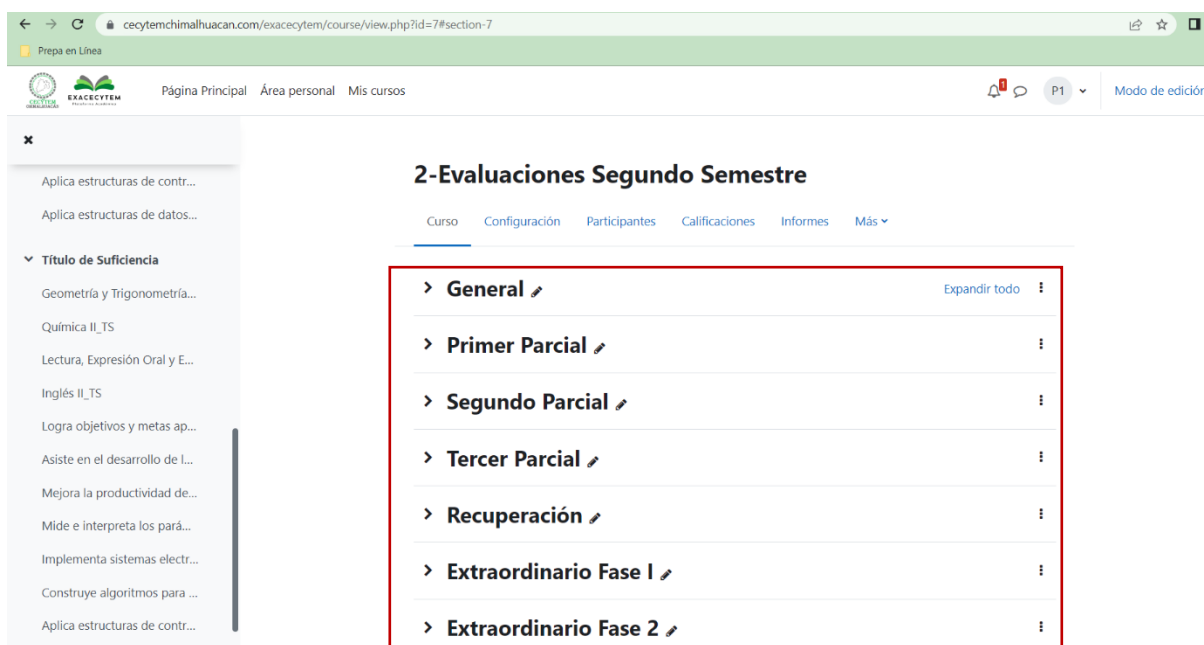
cecytemchimalhuacan.com/exacecytem/course/view.php?id=7#section-7

Prepa en Línea

CECYTEM CHIMALHUACAN EXACECYTEM

Página Principal Área personal Mis cursos

1

P1

Modo de edición

×

Aplica estructuras de contr...

Aplica estructuras de datos...

Título de Suficiencia

Geometría y Trigonometría...

Química II_TS

Lectura, Expresión Oral y E...

Inglés II_TS

Logra objetivos y metas ap...

Asiste en el desarrollo de l...

Mejora la productividad de...

Mide e interpreta los pará...

Implementa sistemas electr...

Construye algoritmos para ...

Aplica estructuras de contr...

2-Evaluaciones Segundo Semestre

Curso Configuración Participantes Calificaciones Informes Más

General

Expandir todo

Primer Parcial

Segundo Parcial

Tercer Parcial

Recuperación

Extraordinario Fase I

Extraordinario Fase 2